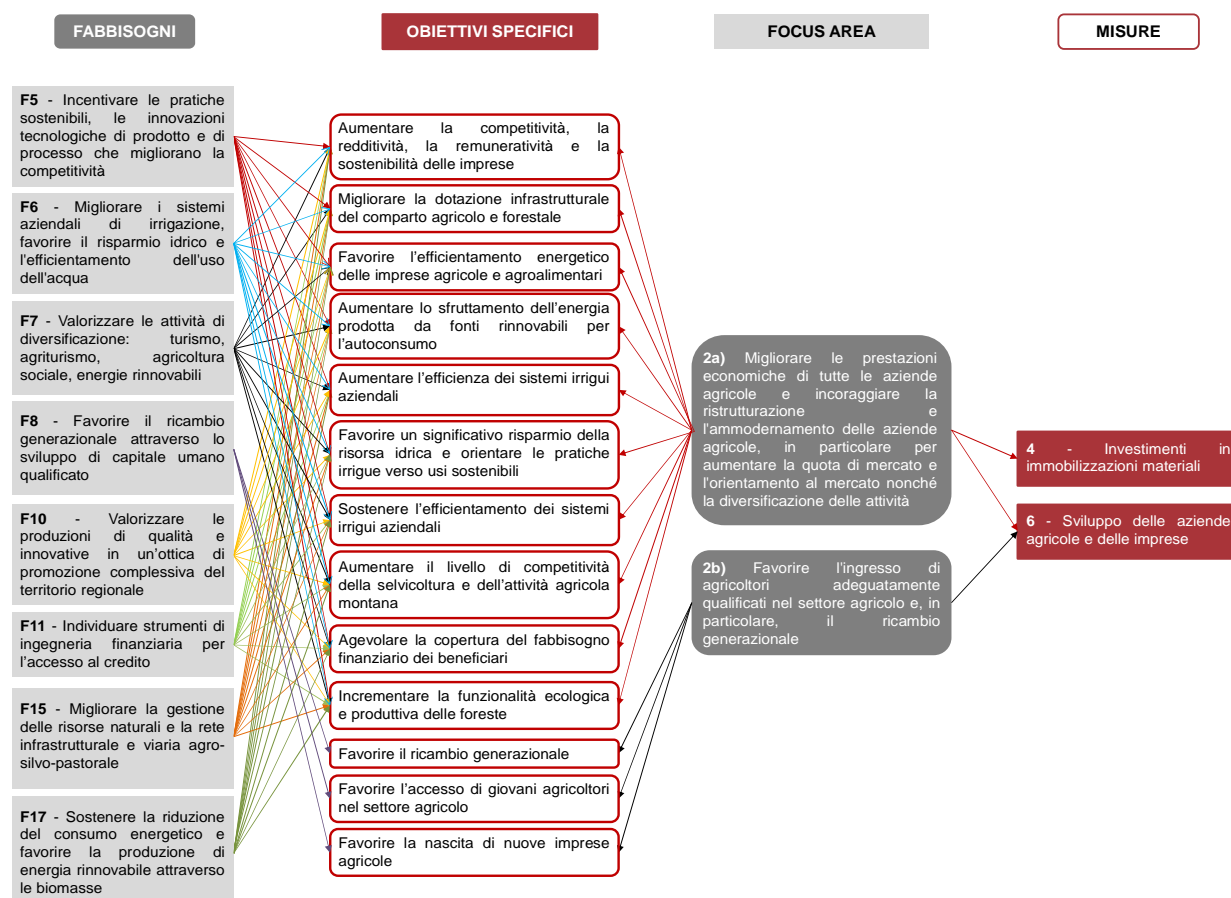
FABBISOGNI

OBIETTIVI SPECIFICI

FOCUS AREA

MISURE

**F5** - Incentivare le pratiche sostenibili, le innovazioni tecnologiche di prodotto e di processo che migliorano la competitività

**F6** - Migliorare i sistemi aziendali di irrigazione, favorire il risparmio idrico e l'efficientamento dell'uso dell'acqua

**F7** - Valorizzare le attività di diversificazione: turismo, agriturismo, agricoltura sociale, energie rinnovabili

**F8** - Favorire il ricambio generazionale attraverso lo sviluppo di capitale umano qualificato

**F10** - Valorizzare le produzioni di qualità e innovative in un'ottica di promozione complessiva del territorio regionale

**F11** - Individuare strumenti di ingegneria finanziaria per l'accesso al credito

**F15** - Migliorare la gestione delle risorse naturali e la rete infrastrutturale e viaria agro-silvo-pastorale

**F17** - Sostenere la riduzione del consumo energetico e favorire la produzione di energia rinnovabile attraverso le biomasse

Aumentare la competitività, la redditività, la remuneratività e la sostenibilità delle imprese

Migliorare la dotazione infrastrutturale del comparto agricolo e forestale

Favorire l'efficientamento energetico delle imprese agricole e agroalimentari

Aumentare lo sfruttamento dell'energia prodotta da fonti rinnovabili per l'autoconsumo

Aumentare l'efficienza dei sistemi irrigui aziendali

Favorire un significativo risparmio della risorsa idrica e orientare le pratiche irrigue verso usi sostenibili

Sostenere l'efficientamento dei sistemi irrigui aziendali

Aumentare il livello di competitività della selvicoltura e dell'attività agricola montana

Agevolare la copertura del fabbisogno finanziario dei beneficiari

Incrementare la funzionalità ecologica e produttiva delle foreste

Favorire il ricambio generazionale

Favorire l'accesso di giovani agricoltori nel settore agricolo

Favorire la nascita di nuove imprese agricole

**2a)** Migliorare le prestazioni economiche di tutte le aziende agricole e incoraggiare la ristrutturazione e l'ammodernamento delle aziende agricole, in particolare per aumentare la quota di mercato e l'orientamento al mercato nonché la diversificazione delle attività

**2b)** Favorire l'ingresso di agricoltori adeguatamente qualificati nel settore agricolo e, in particolare, il ricambio generazionale

**4** - Investimenti in immobilizzazioni materiali

**6** - Sviluppo delle aziende agricole e delle imprese